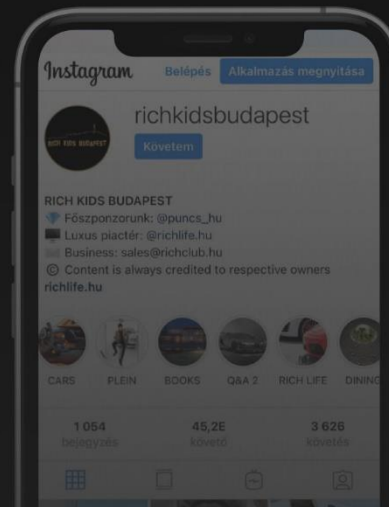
Instagram Belépés Alkalmazás megnyitása

richkidsbudapest

RICH KIDS BUDAPEST

Követem

RICH KIDS BUDAPEST
💎 Főszponzorunk: @puncs_hu
💻 Luxus piactér: @richlife.hu
✉️ Business: sales@richclub.hu
© Content is always credited to respective owners
richlife.hu

CARS PLEIN BOOKS Q&A 2 RICH LIFE DINING

1 054 bejegyzés
45,2E követő
3 626 követés